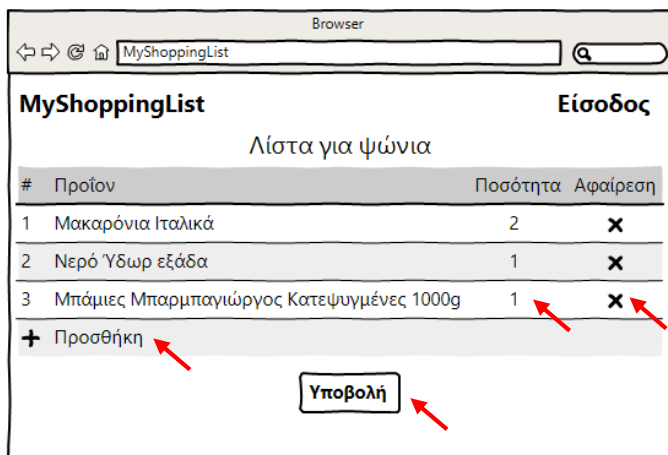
Browser

MyShoppingList

MyShoppingList

Είσοδος

Λίστα για ψώνια

| # | Προϊόν | Ποσότητα | Αφαίρεση |
|---|---|---|---|
| 1 | Μακαρόνια Ιταλικά | 2 | ✖ |
| 2 | Νερό Ύδωρ εξάδα | 1 | ✖ |
| 3 | Μπάμιες Μπαρμπαγιώργος Κατεψυγμένες 1000g | 1 | ✖ |

+ Προσθήκη

Υποβολή